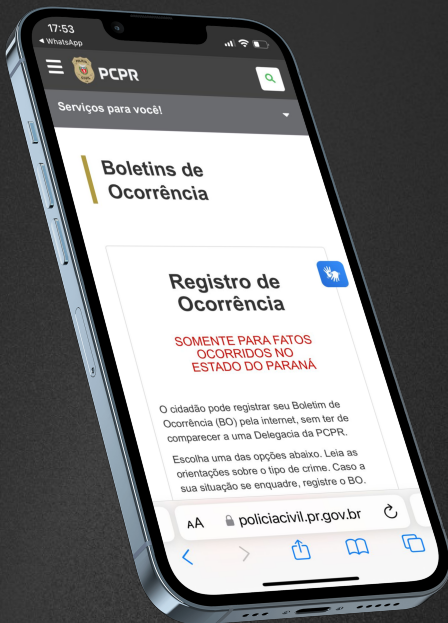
17:53
◀ WhatsApp

PCPR

Serviços para você!

Boletins de Ocorrência

Registro de Ocorrência

SOMENTE PARA FATOS OCORRIDOS NO ESTADO DO PARANÁ

O cidadão pode registrar seu Boletim de Ocorrência (BO) pela internet, sem ter de comparecer a uma Delegacia da PCPR.

Escolha uma das opções abaixo. Leia as orientações sobre o tipo de crime. Caso a sua situação se enquadre, registre o BO.

AA policiacivil.pr.gov.br